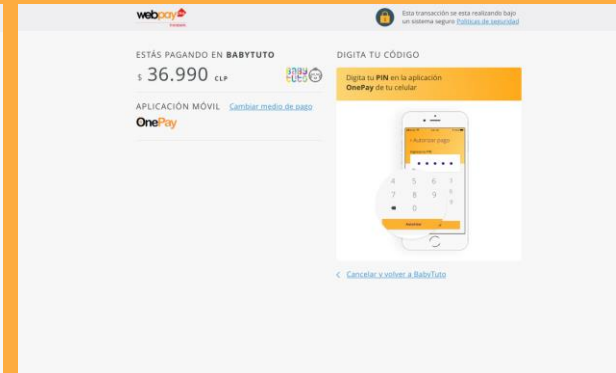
webpay plus

Esta transacción se esta realizando bajo un sistema seguro Políticas de seguridad

ESTÁS PAGANDO EN BABYTUTO

$ 36.990 CLP

APLICACIÓN MÓVIL Cambiar medio de pago

OnePay

DIGITA TU CÓDIGO

Digita tu PIN en la aplicación OnePay de tu celular

‹ Autorizar pago

• • • • •

4 5 6
7 8 9
0

‹ Cancelar y volver a BabyTuto